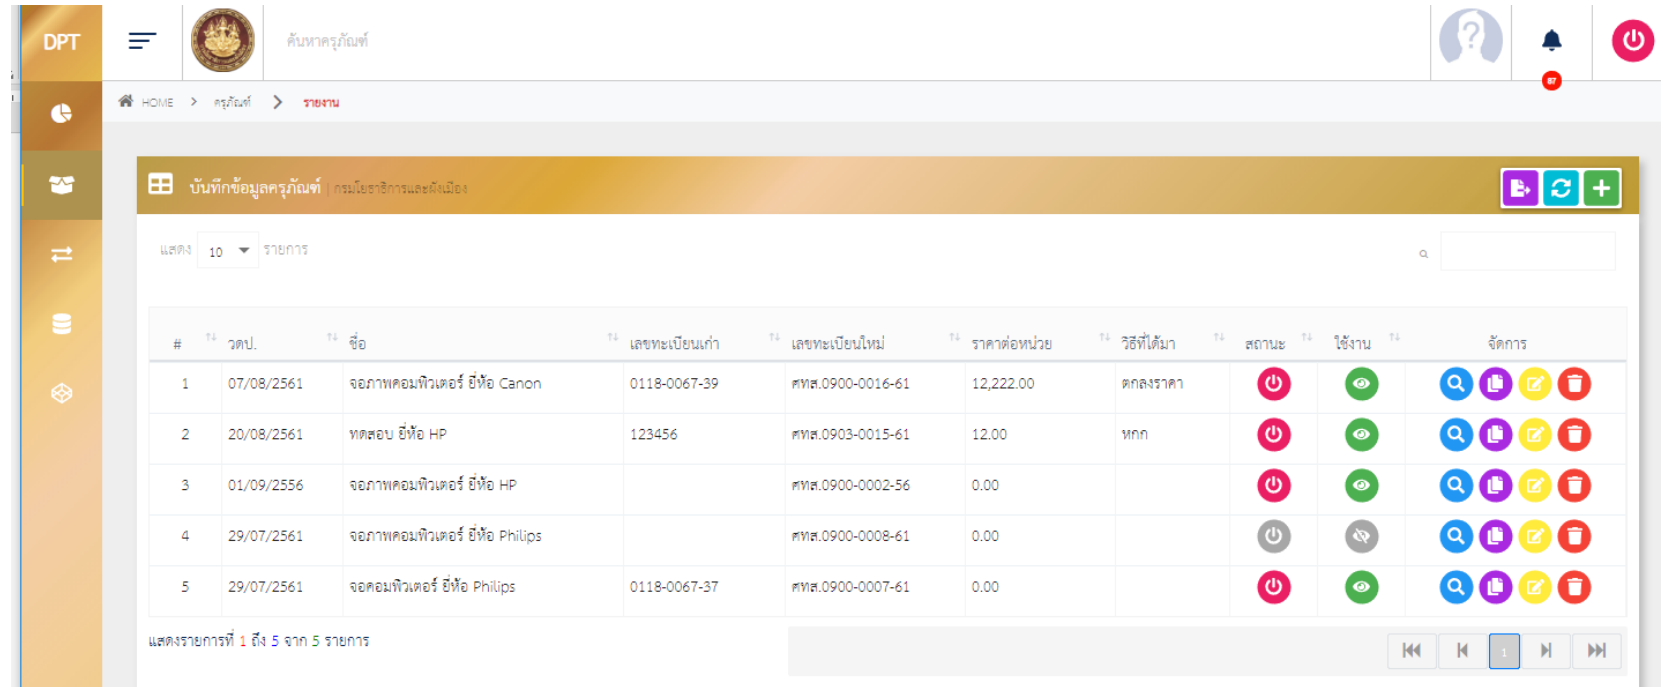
DPT

ค้นหาครุภัณฑ์

87

HOME > ครุภัณฑ์ > รายงาน

บันทึกข้อมูลครุภัณฑ์ | กรมโยธาธิการและผังเมือง

แสดง 10 รายการ

| # | วดป. | ชื่อ | เลขทะเบียนเก่า | เลขทะเบียนใหม่ | ราคาต่อหน่วย | วิธีที่ได้มา | สถานะ | ใช้งาน | จัดการ |
|---|---|---|---|---|---|---|---|---|---|
| 1 | 07/08/2561 | จอภาพคอมพิวเตอร์ ยี่ห้อ Canon | 0118-0067-39 | ศทส.0900-0016-61 | 12,222.00 | ตกลงราคา | | | |
| 2 | 20/08/2561 | ทดสอบ ยี่ห้อ HP | 123456 | ศทส.0903-0015-61 | 12.00 | หกก | | | |
| 3 | 01/09/2556 | จอภาพคอมพิวเตอร์ ยี่ห้อ HP | | ศทส.0900-0002-56 | 0.00 | | | | |
| 4 | 29/07/2561 | จอภาพคอมพิวเตอร์ ยี่ห้อ Philips | | ศทส.0900-0008-61 | 0.00 | | | | |
| 5 | 29/07/2561 | จอคอมพิวเตอร์ ยี่ห้อ Philips | 0118-0067-37 | ศทส.0900-0007-61 | 0.00 | | | | |

แสดงรายการที่ 1 ถึง 5 จาก 5 รายการ

1